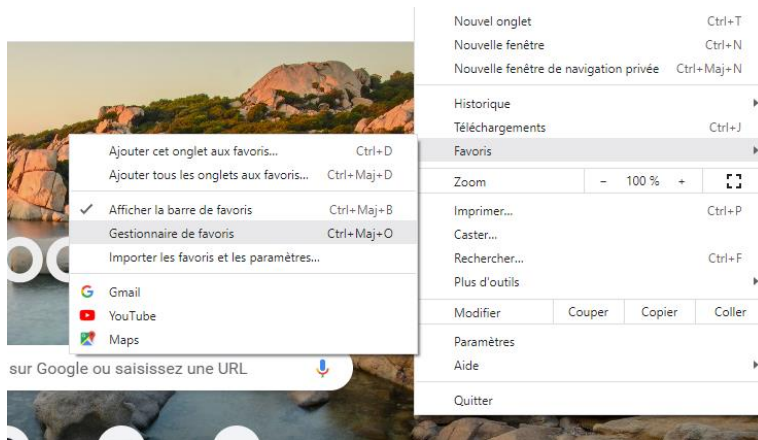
Nouvel onglet Ctrl+T
Nouvelle fenêtre Ctrl+N
Nouvelle fenêtre de navigation privée Ctrl+Maj+N

Historique
Téléchargements Ctrl+J
Favoris

Ajouter cet onglet aux favoris... Ctrl+D
Ajouter tous les onglets aux favoris... Ctrl+Maj+D

Afficher la barre de favoris Ctrl+Maj+B
Gestionnaire de favoris Ctrl+Maj+O
Importer les favoris et les paramètres...

Gmail
YouTube
Maps

Zoom − 100 % +

Imprimer... Ctrl+P
Caster...
Rechercher... Ctrl+F
Plus d'outils

Modifier Couper Copier Coller

Paramètres
Aide

Quitter

sur Google ou saisissez une URL